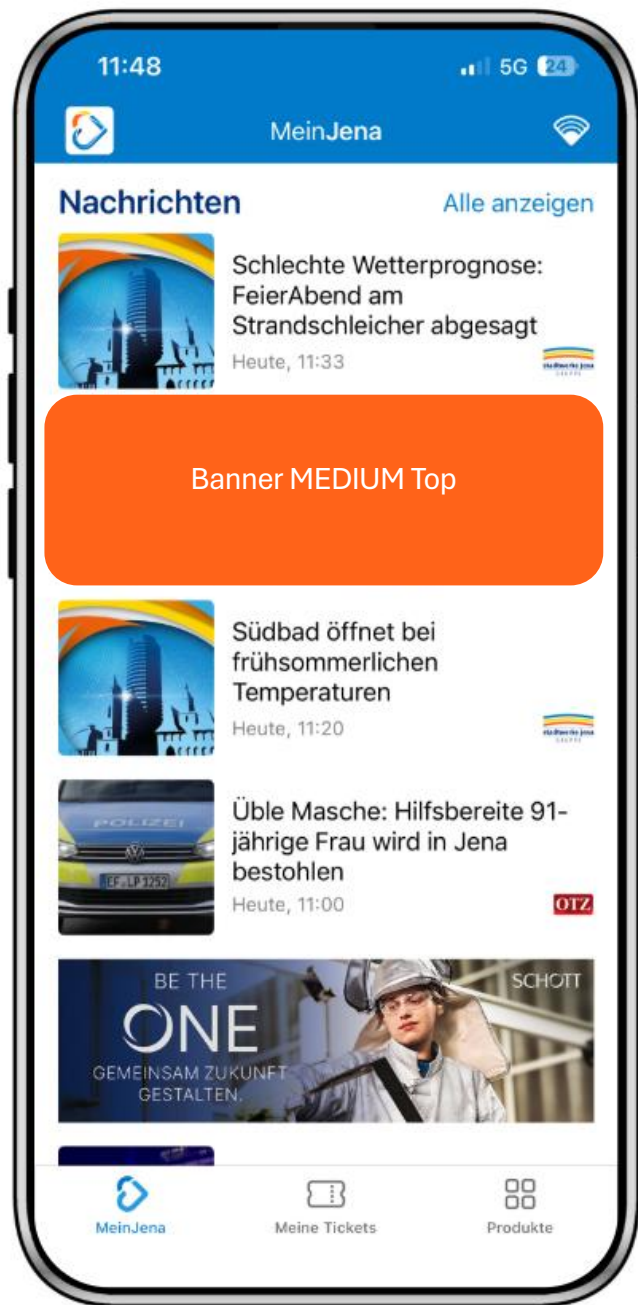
11:48

5G 24

MeinJena

Nachrichten

Alle anzeigen

Schlechte Wetterprognose: FeierAbend am Strandschleicher abgesagt

Heute, 11:33

stadtwerke jena

Banner MEDIUM Top

Südbad öffnet bei frühsommerlichen Temperaturen

Heute, 11:20

stadtwerke jena

POLIZEI

EF LP 3252

Üble Masche: Hilfsbereite 91-jährige Frau wird in Jena bestohlen

Heute, 11:00

OTZ

BE THE ONE

GEMEINSAM ZUKUNFT GESTALTEN.

SCHOTT

MeinJena

Meine Tickets

Produkte